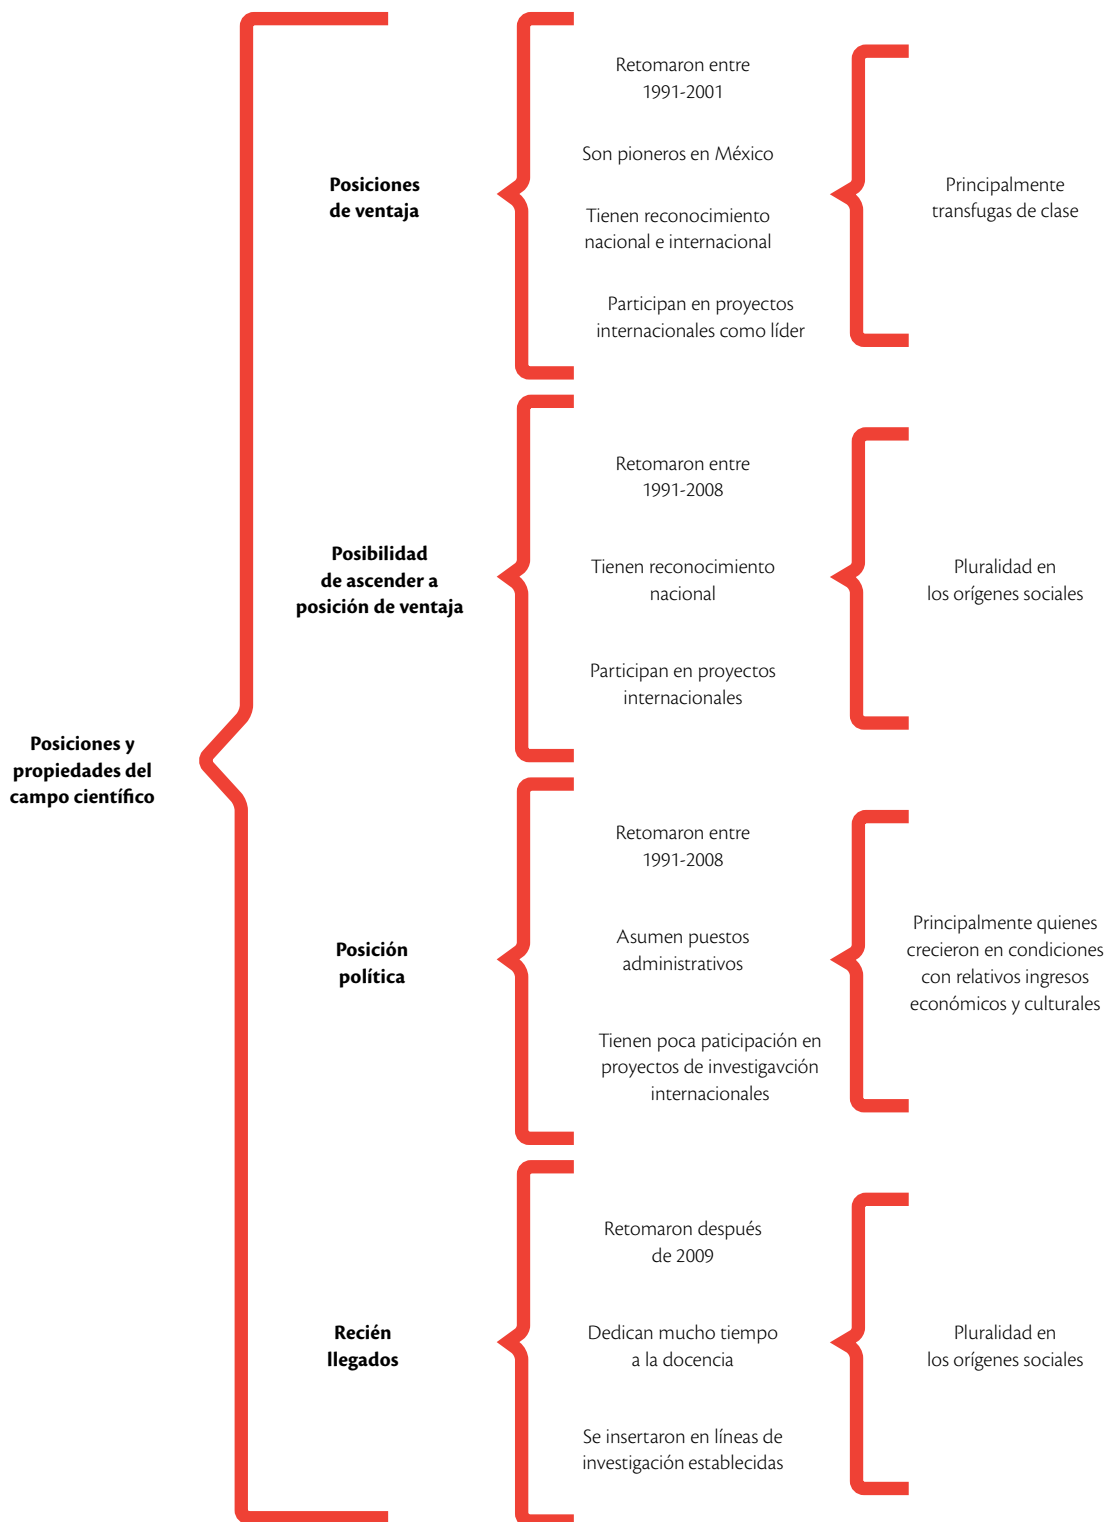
Posiciones y propiedades del campo científico

Posiciones de ventaja

Retomaron entre 1991-2001

Son pioneros en México

Tienen reconocimiento nacional e internacional

Participan en proyectos internacionales como líder

Principalmente transfugas de clase

Posibilidad de ascender a posición de ventaja

Retomaron entre 1991-2008

Tienen reconocimiento nacional

Participan en proyectos internacionales

Pluralidad en los orígenes sociales

Posición política

Retomaron entre 1991-2008

Asumen puestos administrativos

Tienen poca paticipación en proyectos de investigavción internacionales

Principalmente quienes crecieron en condiciones con relativos ingresos económicos y culturales

Recién llegados

Retomaron después de 2009

Dedican mucho tiempo a la docencia

Se insertaron en líneas de investigación establecidas

Pluralidad en los orígenes sociales